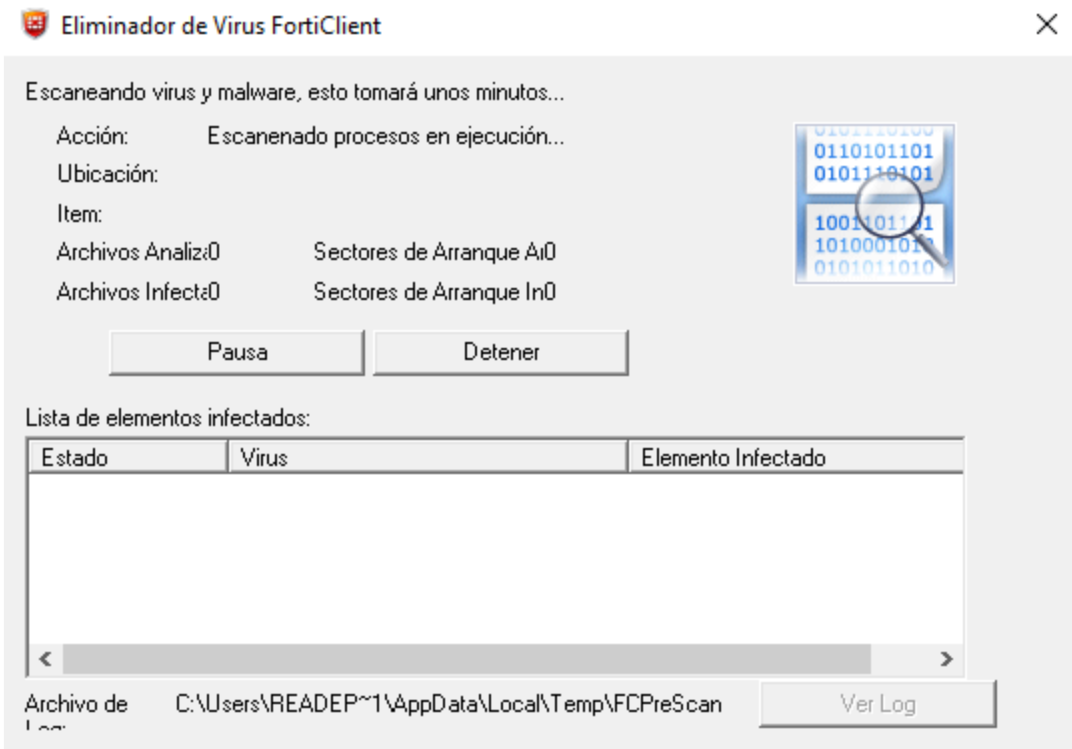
Eliminador de Virus FortiClient

Escaneando virus y malware, esto tomará unos minutos...

Acción: Escanenado procesos en ejecución...

Ubicación:

Item:

Archivos Analiz 0 Sectores de Arranque A 0

Archivos Infect 0 Sectores de Arranque In 0

Pausa

Detener

Lista de elementos infectados:

| Estado | Virus | Elemento Infectado |
|---|---|---|

Archivo de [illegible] C:\Users\READEP~1\AppData\Local\Temp\FCPreScan

Ver Log